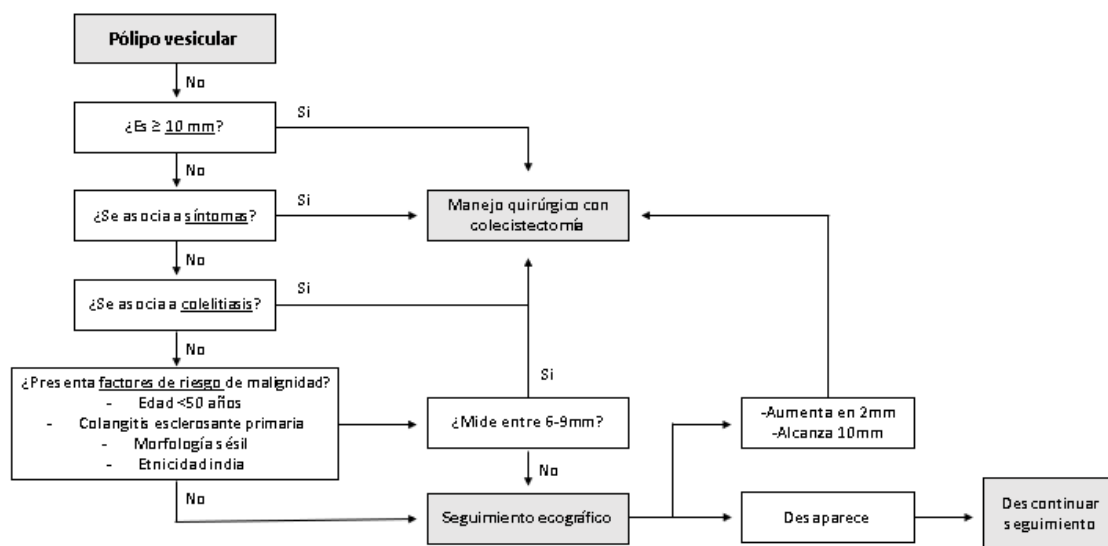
Pólipo vesicular

No

¿Es ≥ 10 mm?

Si

No

¿Se asocia a síntomas?

Si

Manejo quirúrgico con colecistectomía

No

¿Se asocia a colelitiasis?

Si

No

¿Presenta factores de riesgo de malignidad?
- Edad <50 años
- Colangitis esclerosante primaria
- Morfología sésil
- Etnicidad india

Si

¿Mide entre 6-9mm?

-Aumenta en 2mm
-Alcanza 10mm

No

No

Seguimiento ecográfico

Desaparece

Descontinuar seguimiento